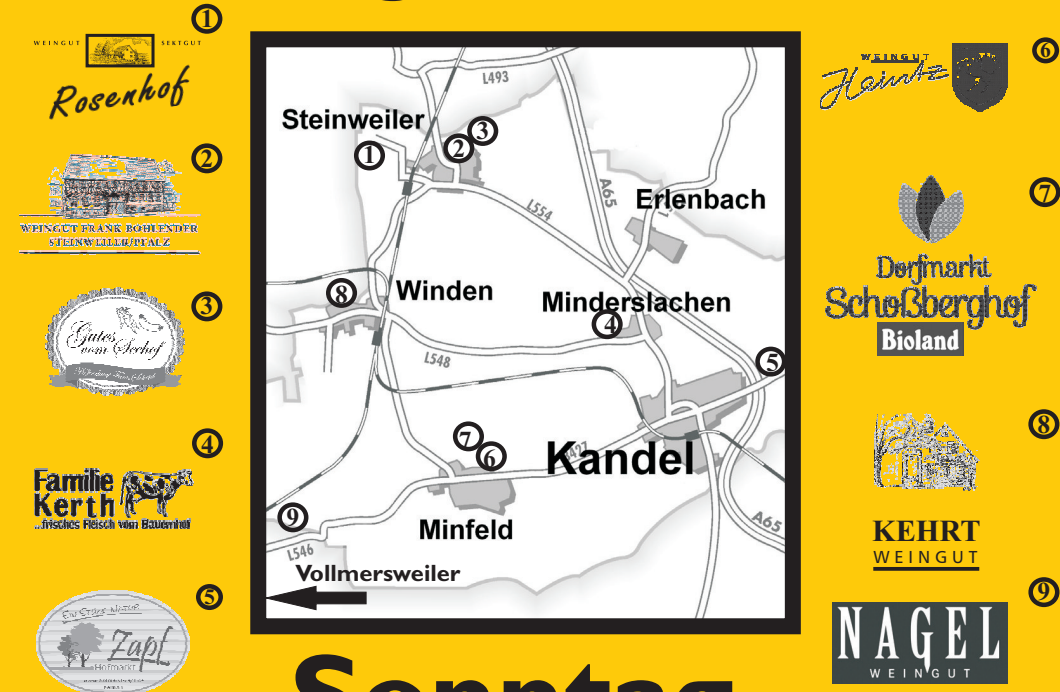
1
WEINGUT SEKTGUT
Rosenhof

2
WEINGUT FRANK BOHLENDER
STEINWEILER/PFALZ

3
Gutes vom Seehof
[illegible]

4
Familie Kerth
...frisches Fleisch vom Bauernhof

5
Ein Stück Natur
Zapf
Hofmarkt
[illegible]

L493
Steinweiler
1
2
3
A65
Erlenbach
L554
8
Winden
Minderslachen
4
L548
5
7
6
Kandel
L492
9
Minfeld
A65
L546
Vollmersweiler

6
WEINGUT
Heintz

7
Dorfmarkt
Schoßberghof
Bioland

8
KEHRT
WEINGUT

9
NAGEL
WEINGUT

Sonntag